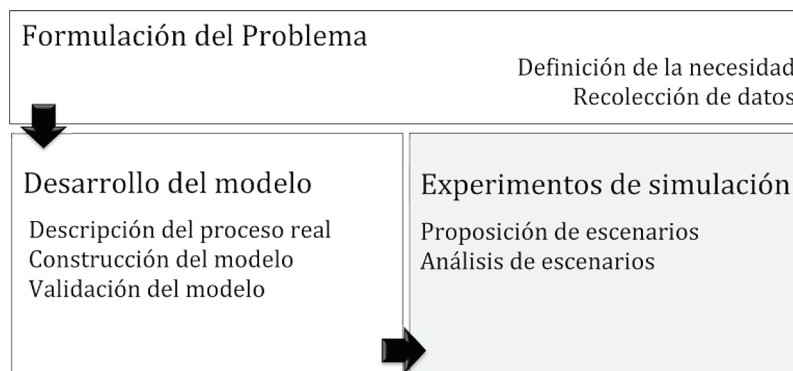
Formulación del Problema

Definición de la necesidad
Recolección de datos

Desarrollo del modelo

Descripción del proceso real
Construcción del modelo
Validación del modelo

Experimentos de simulación

Proposición de escenarios
Análisis de escenarios